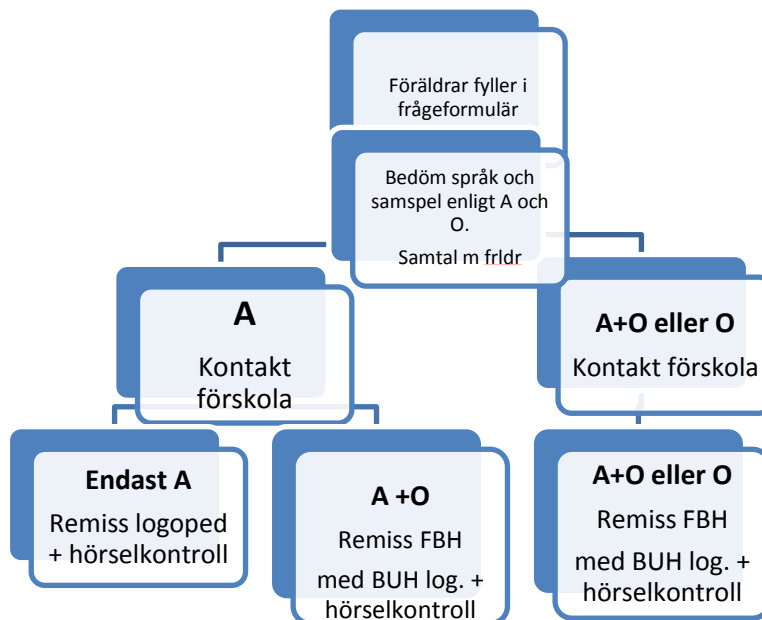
Föräldrar fyller i frågeformulär

Bedöm språk och samspel enligt A och O.

Samtal m frldr

A

Kontakt förskola

A+O eller O

Kontakt förskola

Endast A

Remiss logoped + hörselkontroll

A +O

Remiss FBH

med BUH log. + hörselkontroll

A+O eller O

Remiss FBH

med BUH log. + hörselkontroll